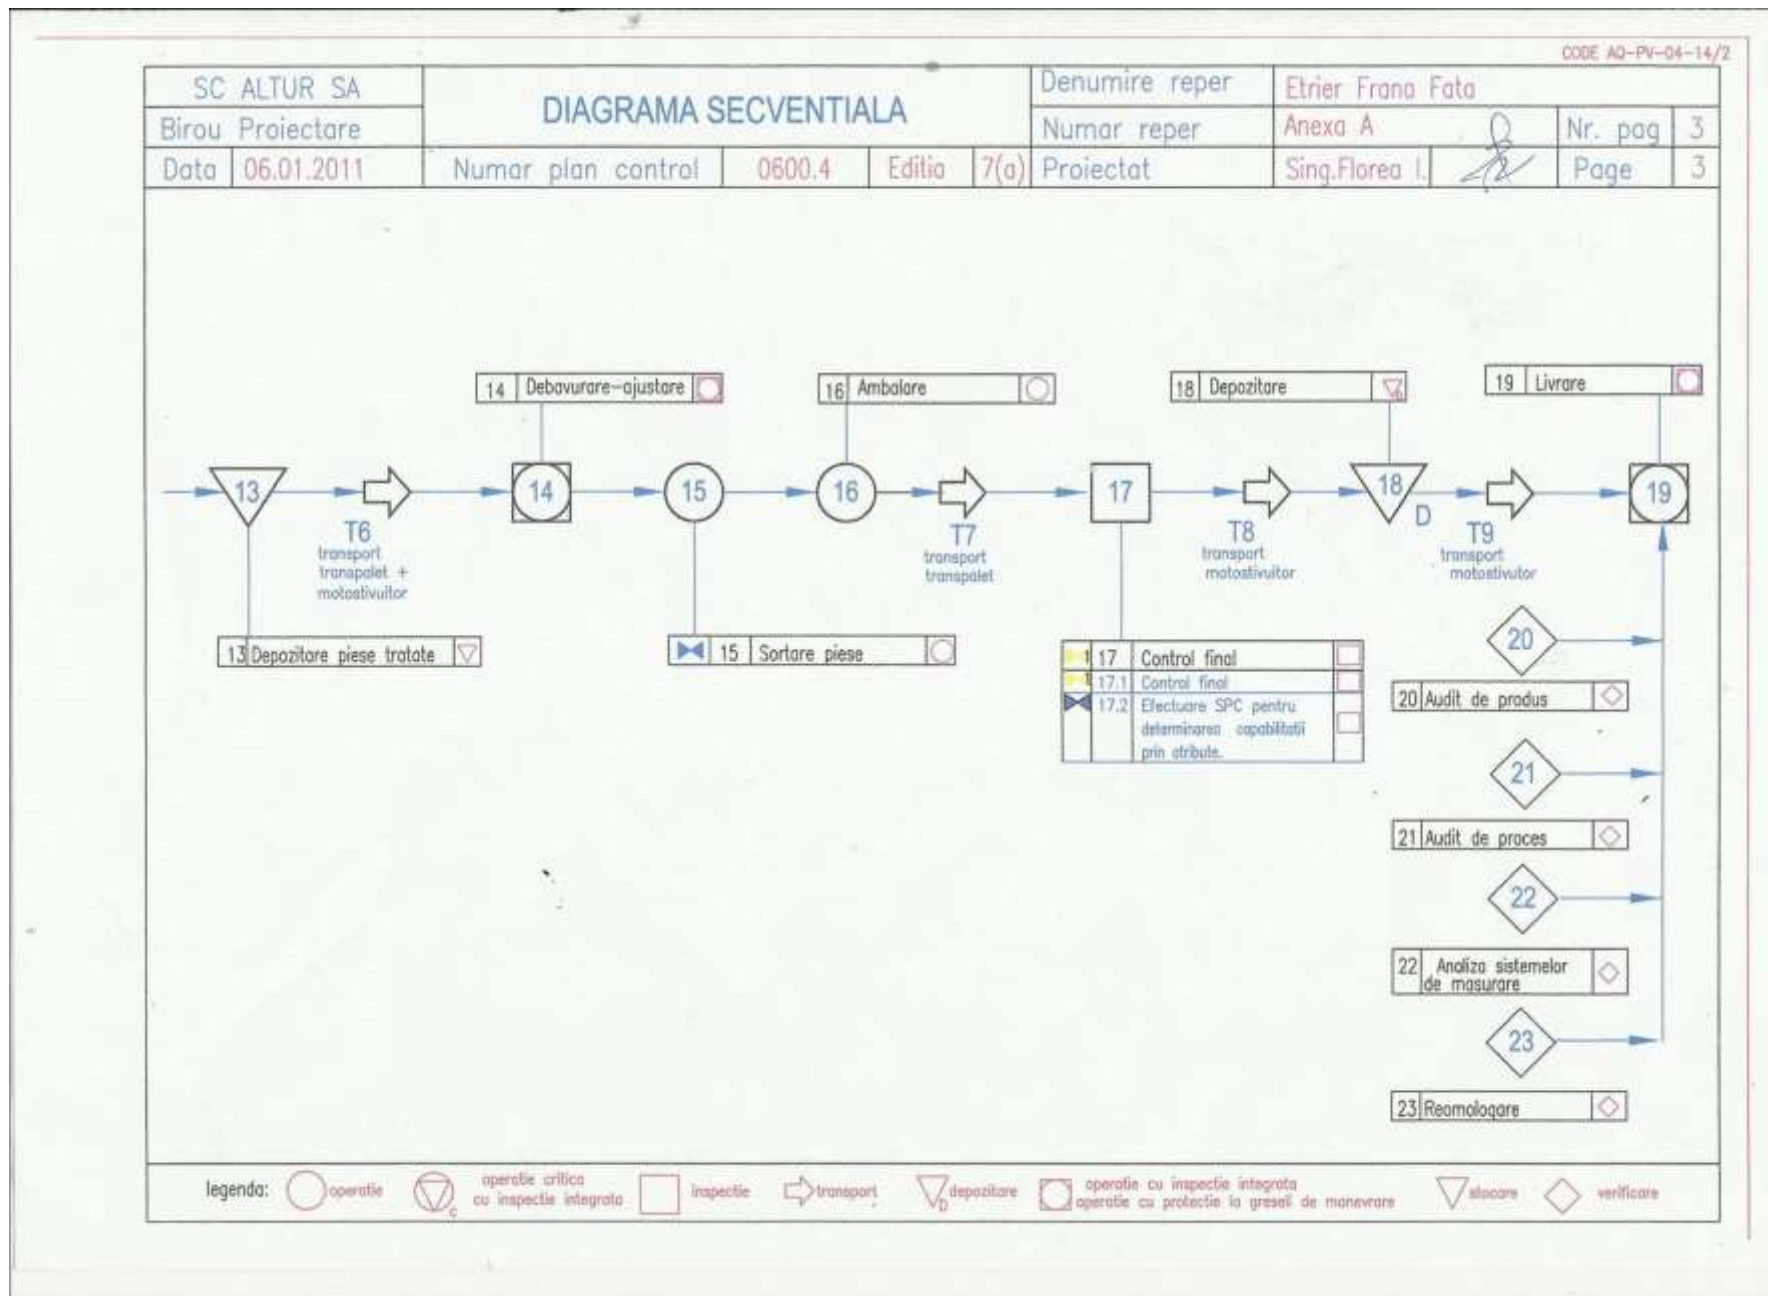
CODE AQ-PV-04-14/2

| SC ALTUR SA | DIAGRAMA SECVENTIALA | | | | Denumire reper | Etrier Frana Fata | | |
|---|---|---|---|---|---|---|---|---|
| Birou Proiectare | | | | | Numar reper | Anexa A | Nr. pag | 3 |
| Data 06.01.2011 | Numar plan control | 0600.4 | Editia | 7(a) | Proiectat | Sing.Florea I. | Page | 3 |

14 Debavurare-ajustare

16 Ambalare

18 Depozitare

19 Livrare

13

T6
transport transpalet + motostivuitor

14

15

16

T7
transport transpalet

17

T8
transport motostivuitor

18
D

T9
transport motostivuitor

19

13 Depozitare piese tratate

15 Sortare piese

17 Control final
17.1 Control final
17.2 Efectuare SPC pentru determinarea capabilitatii prin atribute.

20
20 Audit de produs

21
21 Audit de proces

22
22 Analiza sistemelor de masurare

23
23 Reomologare

legenda: operatie   operatie critica cu inspectie integrata   inspectie   transport   depozitare   operatie cu inspectie integrata operatie cu protectie la greseli de manevrare   stocare   verificare